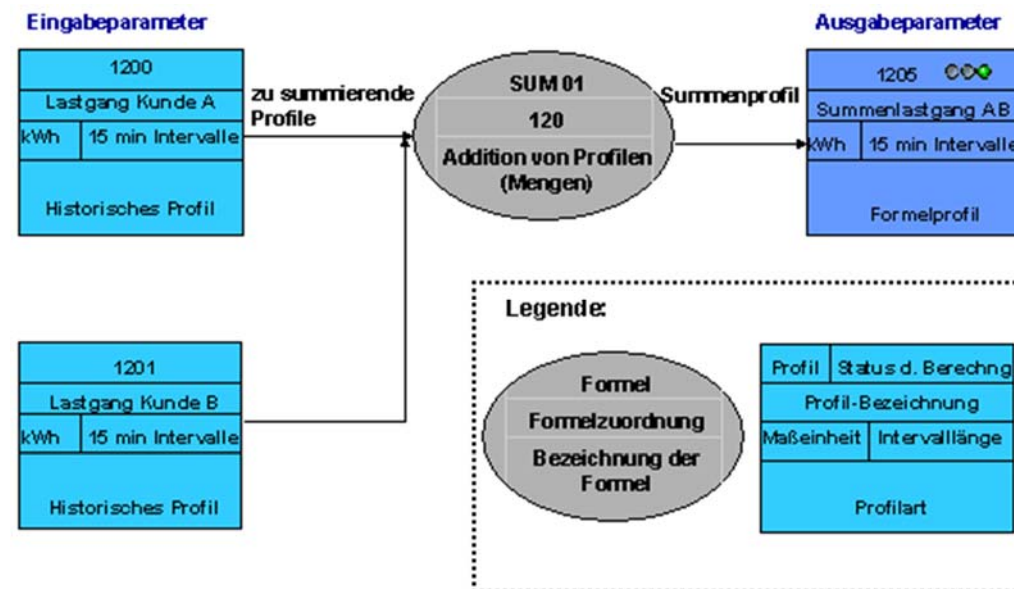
Eingabeparameter

1200
Lastgang Kunde A
kWh | 15 min Intervalle
Historisches Profil

zu summierende Profile

SUM 01
120
Addition von Profilen (Mengen)

Summenprofil

Ausgabeparameter

1205
Summenlastgang AB
kWh | 15 min Intervalle
Formelprofil

1201
Lastgang Kunde B
kWh | 15 min Intervalle
Historisches Profil

Legende:

Formel
Formelzuordnung
Bezeichnung der Formel

Profil | Status d. Berechng
Profil-Bezeichnung
Maßeinheit | Intervalllänge
Profilart